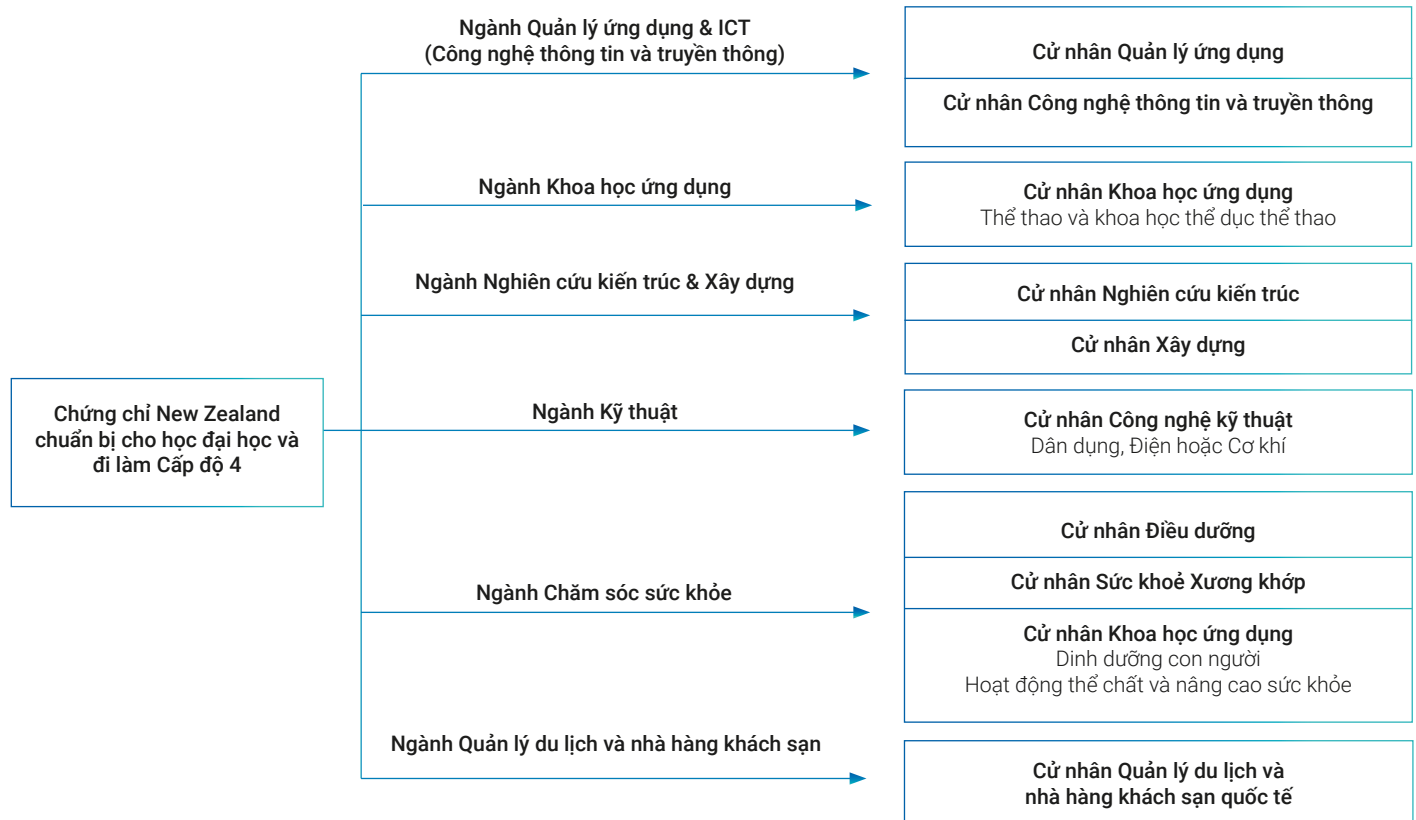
Chứng chỉ New Zealand chuẩn bị cho học đại học và đi làm Cấp độ 4

Ngành Quản lý ứng dụng & ICT
(Công nghệ thông tin và truyền thông)

Cử nhân Quản lý ứng dụng

Cử nhân Công nghệ thông tin và truyền thông

Ngành Khoa học ứng dụng

Cử nhân Khoa học ứng dụng
Thể thao và khoa học thể dục thể thao

Ngành Nghiên cứu kiến trúc & Xây dựng

Cử nhân Nghiên cứu kiến trúc

Cử nhân Xây dựng

Ngành Kỹ thuật

Cử nhân Công nghệ kỹ thuật
Dân dụng, Điện hoặc Cơ khí

Ngành Chăm sóc sức khỏe

Cử nhân Điều dưỡng

Cử nhân Sức khoẻ Xương khớp

Cử nhân Khoa học ứng dụng
Dinh dưỡng con người
Hoạt động thể chất và nâng cao sức khỏe

Ngành Quản lý du lịch và nhà hàng khách sạn

Cử nhân Quản lý du lịch và nhà hàng khách sạn quốc tế